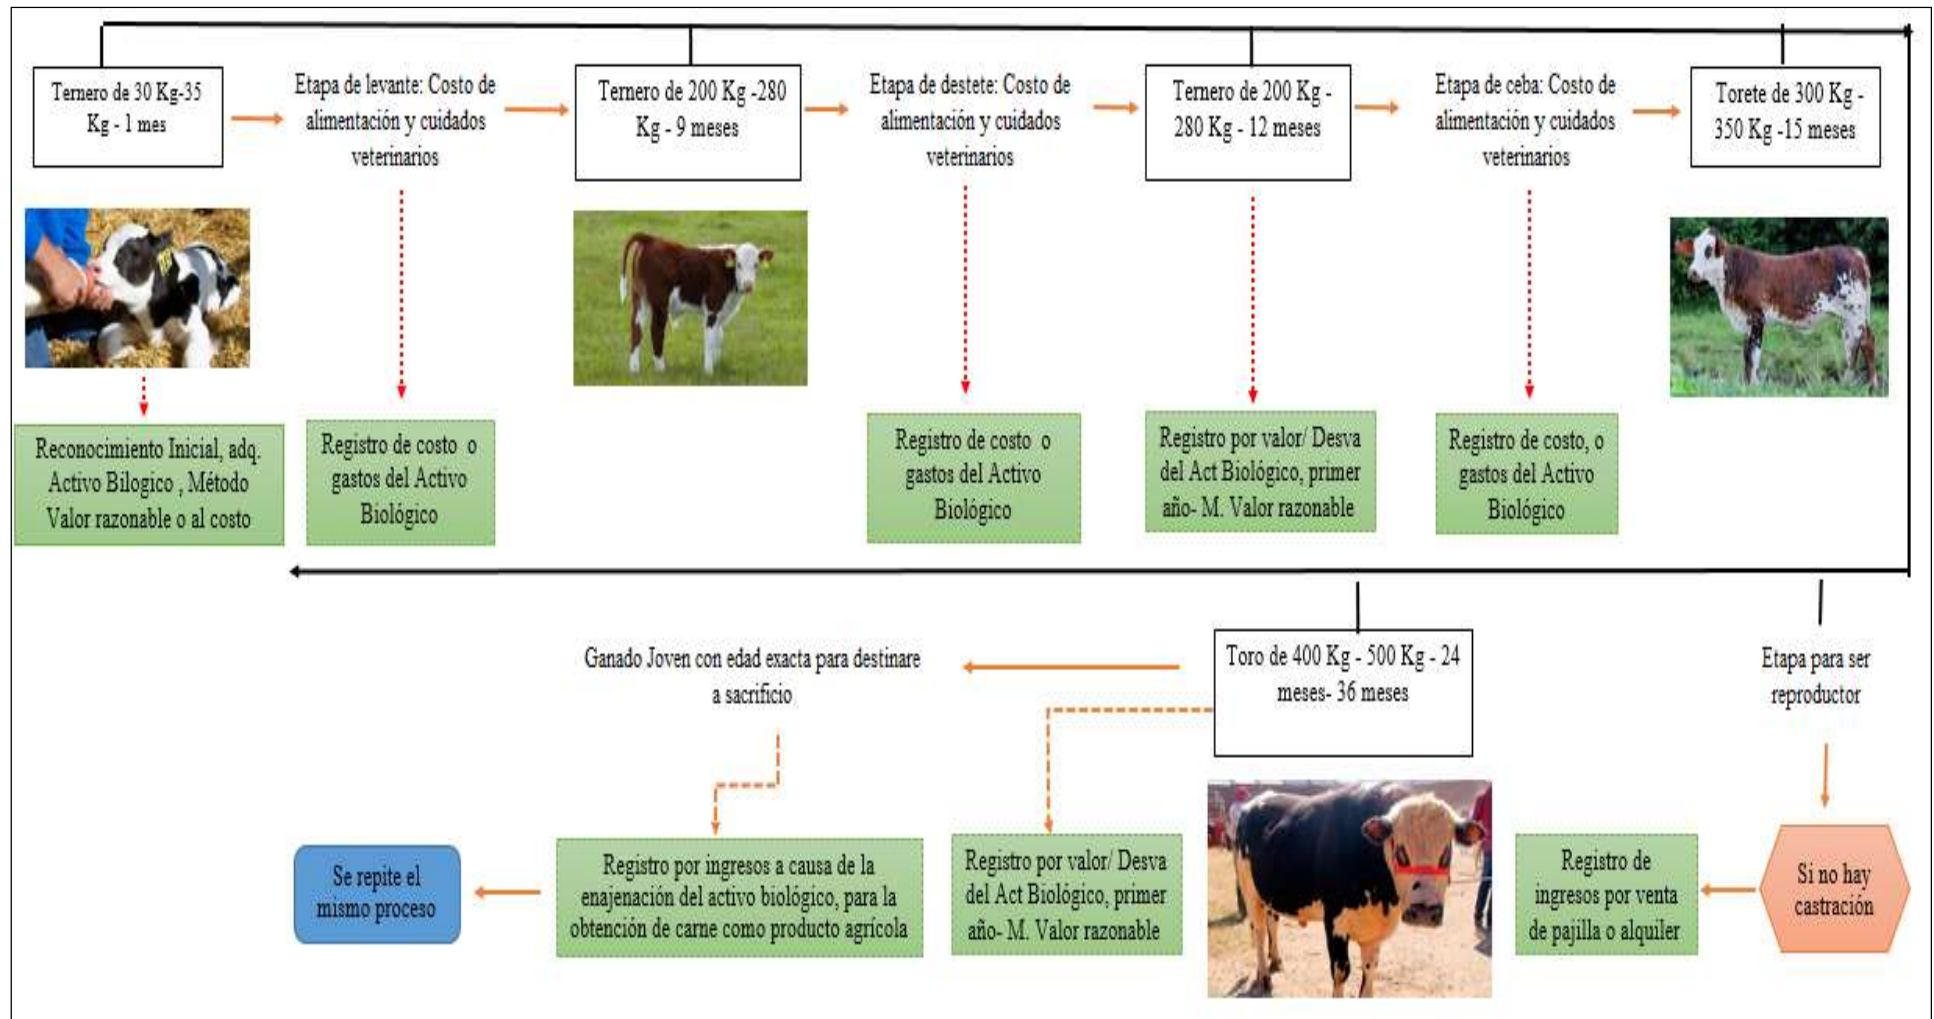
Ternero de 30 Kg-35 Kg - 1 mes

Etapa de levante: Costo de alimentación y cuidados veterinarios

Ternero de 200 Kg -280 Kg - 9 meses

Etapa de destete: Costo de alimentación y cuidados veterinarios

Ternero de 200 Kg - 280 Kg - 12 meses

Etapa de ceba: Costo de alimentación y cuidados veterinarios

Torete de 300 Kg - 350 Kg -15 meses

Reconocimiento Inicial, adq. Activo Bilogico , Método Valor razonable o al costo

Registro de costo o gastos del Activo Biológico

Registro de costo o gastos del Activo Biológico

Registro por valor/ Desva del Act Biológico, primer año- M. Valor razonable

Registro de costo, o gastos del Activo Biológico

Ganado Joven con edad exacta para destinare a sacrificio

Toro de 400 Kg - 500 Kg - 24 meses- 36 meses

Etapa para ser reproductor

Se repite el mismo proceso

Registro por ingresos a causa de la enajenación del activo biológico, para la obtención de carne como producto agrícola

Registro por valor/ Desva del Act Biológico, primer año- M. Valor razonable

Registro de ingresos por venta de pajilla o alquiler

Si no hay castración